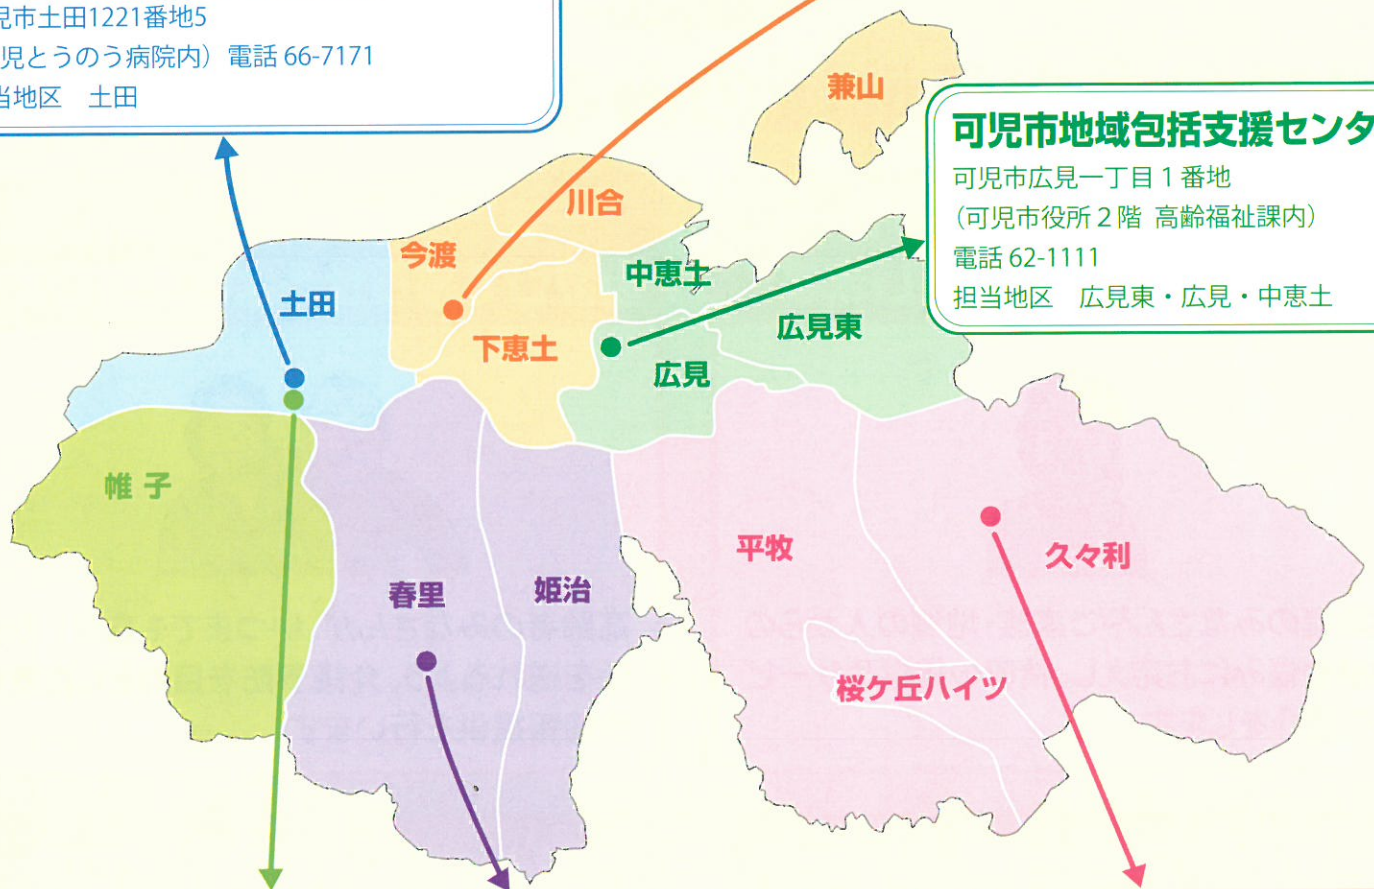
児市土田1221番地5
児とうのう病院内）電話 66-7171
当地区　土田

可児市地域包括支援センタ
可児市広見一丁目１番地
（可児市役所２階 高齢福祉課内）
電話 62-1111
担当地区　広見東・広見・中恵土

兼山
川合
今渡
中恵土
土田
下恵土
広見東
広見
帷子
平牧
久々利
春里
姫治
桜ケ丘ハイツ